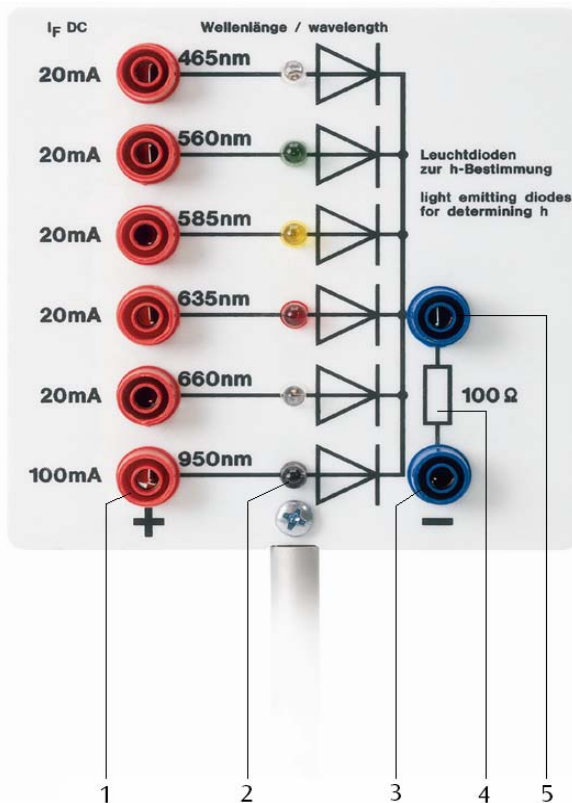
$I_F$ DC

Wellenlänge / wavelength

20mA 465nm

20mA 560nm

20mA 585nm

20mA 635nm

20mA 660nm

100mA 950nm

Leuchtdioden zur h-Bestimmung

light emitting diodes for determining h

100 Ω

+

−

1 2 3 4 5